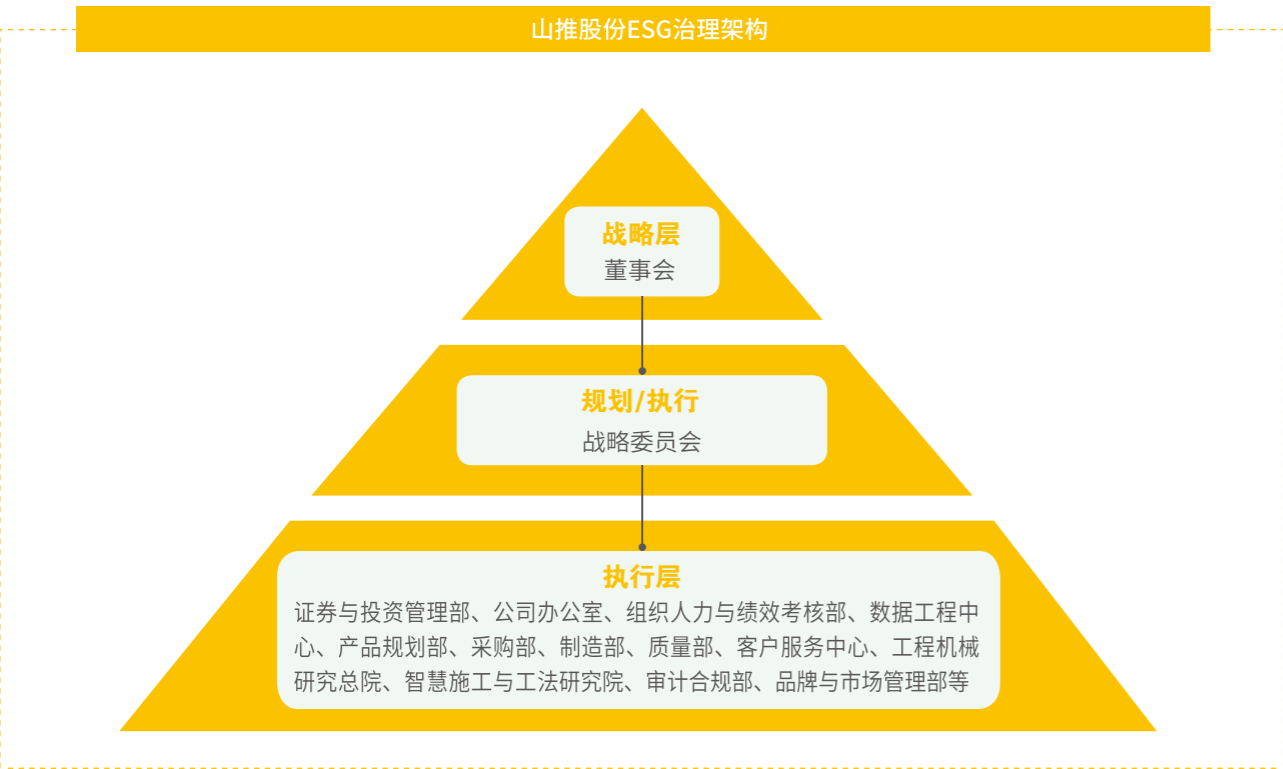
山推股份ESG治理架构

战略层
董事会

规划/执行
战略委员会

执行层
证券与投资管理部、公司办公室、组织人力与绩效考核部、数据工程中心、产品规划部、采购部、制造部、质量部、客户服务中心、工程机械研究总院、智慧施工与工法研究院、审计合规部、品牌与市场管理部等